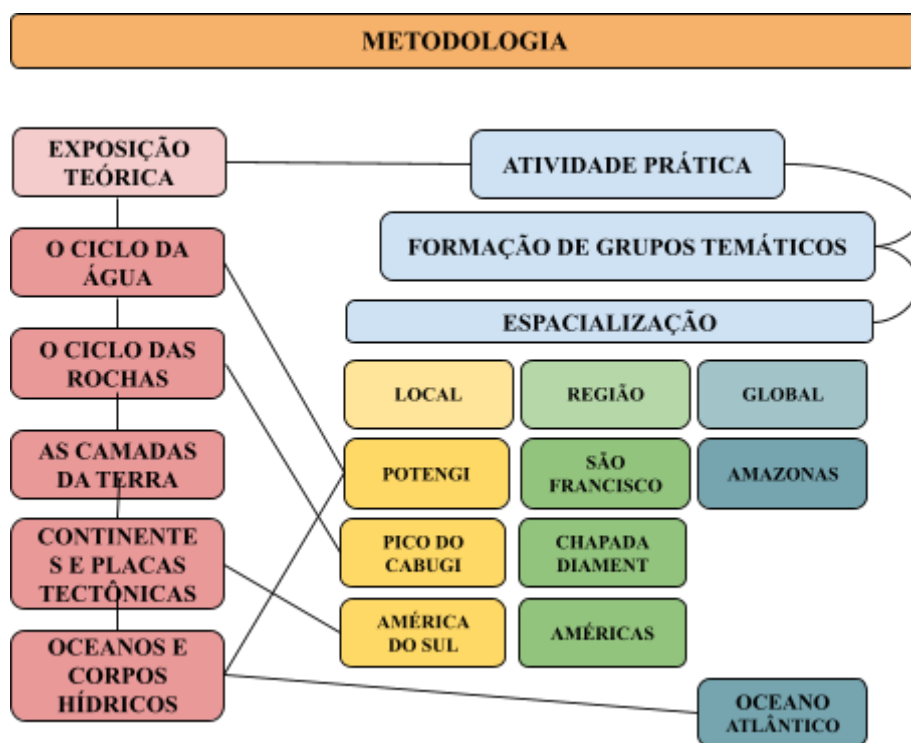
METODOLOGIA

EXPOSIÇÃO TEÓRICA

O CICLO DA ÁGUA

O CICLO DAS ROCHAS

AS CAMADAS DA TERRA

CONTINENTES E PLACAS TECTÔNICAS

OCEANOS E CORPOS HÍDRICOS

ATIVIDADE PRÁTICA

FORMAÇÃO DE GRUPOS TEMÁTICOS

ESPACIALIZAÇÃO

LOCAL

REGIÃO

GLOBAL

POTENGI

SÃO FRANCISCO

AMAZONAS

PICO DO CABUGI

CHAPADA DIAMENT

AMÉRICA DO SUL

AMÉRICAS

OCEANO ATLÂNTICO